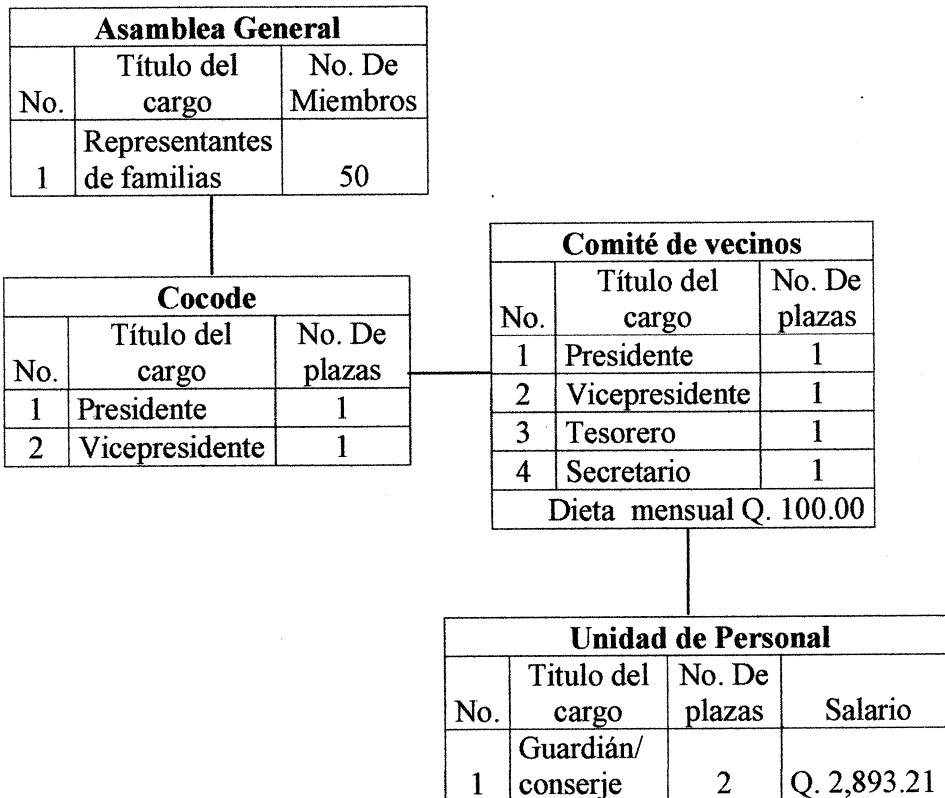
| Asamblea General | | |
|---|---|---|
| No. | Título del cargo | No. De Miembros |
| 1 | Representantes de familias | 50 |

| Cocode | | |
|---|---|---|
| No. | Título del cargo | No. De plazas |
| 1 | Presidente | 1 |
| 2 | Vicepresidente | 1 |

| Comité de vecinos | | |
|---|---|---|
| No. | Título del cargo | No. De plazas |
| 1 | Presidente | 1 |
| 2 | Vicepresidente | 1 |
| 3 | Tesorero | 1 |
| 4 | Secretario | 1 |
| Dieta mensual Q. 100.00 | | |

| Unidad de Personal | | | |
|---|---|---|---|
| No. | Titulo del cargo | No. De plazas | Salario |
| 1 | Guardián/ conserje | 2 | Q. 2,893.21 |